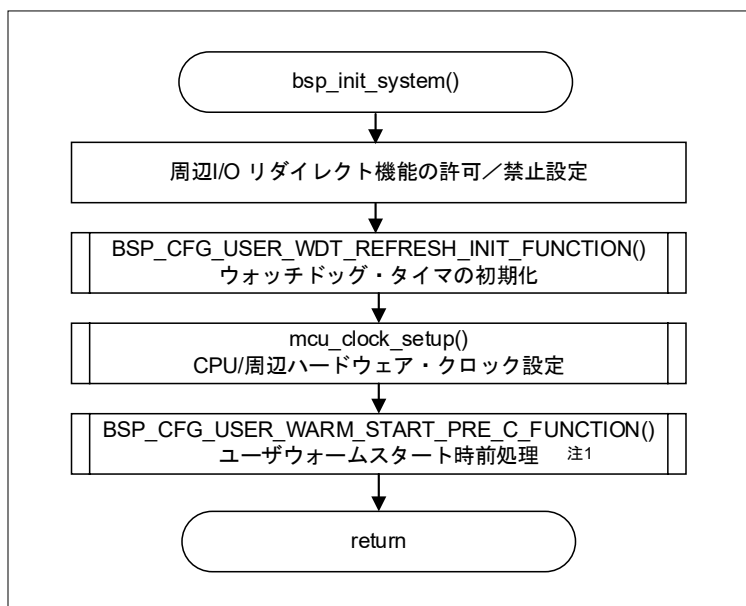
bsp_init_system()

周辺I/O リダイレクト機能の許可／禁止設定

BSP_CFG_USER_WDT_REFRESH_INIT_FUNCTION()
ウォッチドッグ・タイマの初期化

mcu_clock_setup()
CPU/周辺ハードウェア・クロック設定

BSP_CFG_USER_WARM_START_PRE_C_FUNCTION()
ユーザウォームスタート時前処理 注1

return